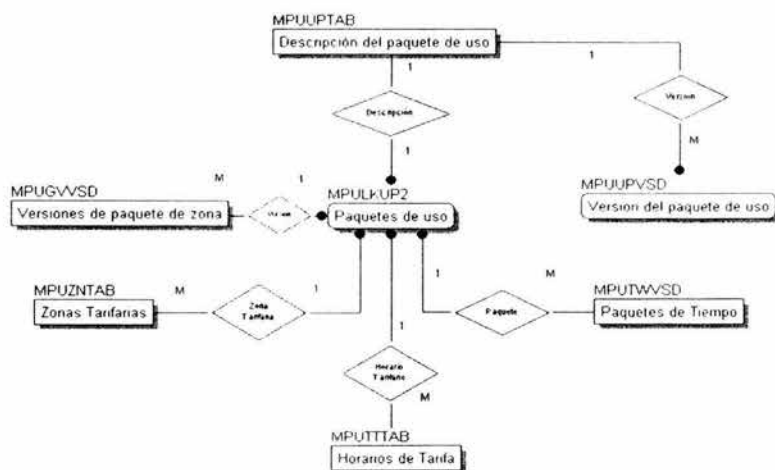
MPUUPTAB
Descripción del paquete de uso

1

1

Descripción

Version

1

M

M

1

MPUGVVSD
Versiones de paquete de zona

Version

MPULKUP2
Paquetes de uso

MPUUPVSD
Version del paquete de uso

MPUZNTAB
Zonas Tarifarias

M

Zona Tarifaria

1

1

M

MPUTWVSD
Paquetes de Tiempo

Paquete

1

Horario Tarifario

M

MPUTTTAB
Horarios de Tarifa